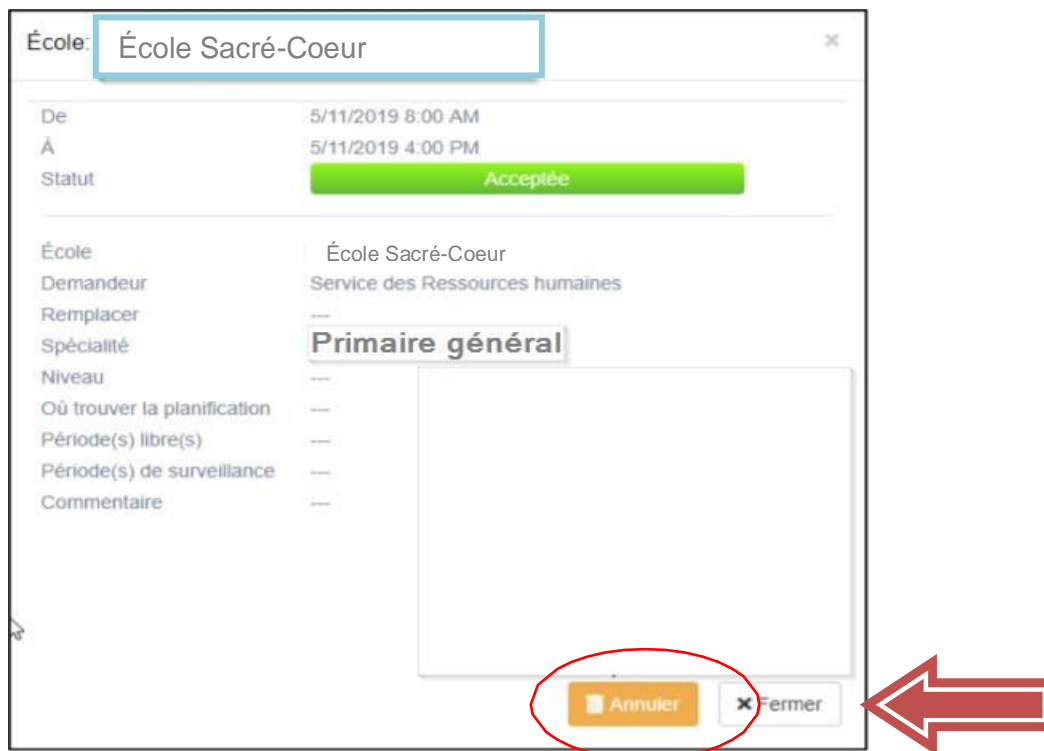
École: École Sacré-Coeur

×

De 5/11/2019 8:00 AM
À 5/11/2019 4:00 PM
Statut Acceptée

École École Sacré-Coeur
Demandeur Service des Ressources humaines
Remplacer ---
Spécialité Primaire général
Niveau ---
Où trouver la planification ---
Période(s) libre(s) ---
Période(s) de surveillance ---
Commentaire ---

Annuler
× Fermer